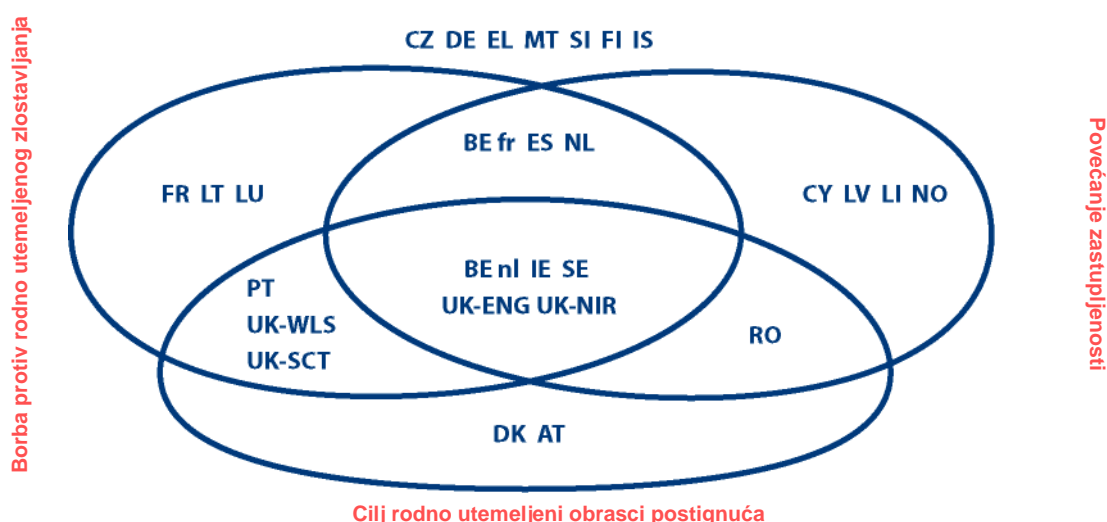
Borba protiv rodno utemeljenog zlostavljanja

CZ DE EL MT SI FI IS

BE fr ES NL

FR LT LU

CY LV LI NO

BE nl IE SE
UK-ENG UK-NIR

PT
UK-WLS
UK-SCT

RO

DK AT

Povećanje zastupljenosti

Cilj rodno utemeljeni obrasci postignuća